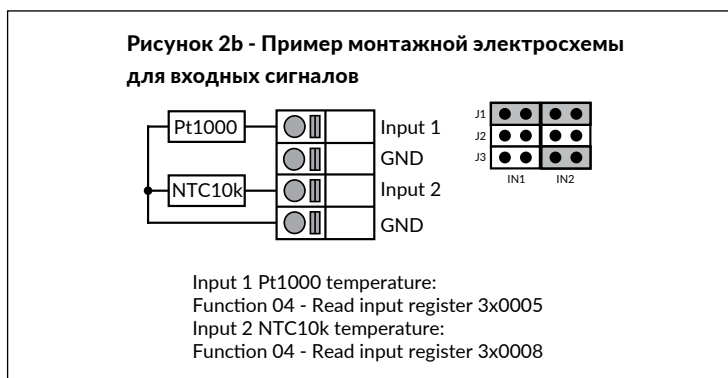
Рисунок 2b - Пример монтажной электросхемы для входных сигналов

Pt1000
NTC10k
Input 1
GND
Input 2
GND

J1
J2
J3
IN1
IN2

Input 1 Pt1000 temperature:
Function 04 - Read input register 3x0005
Input 2 NTC10k temperature:
Function 04 - Read input register 3x0008